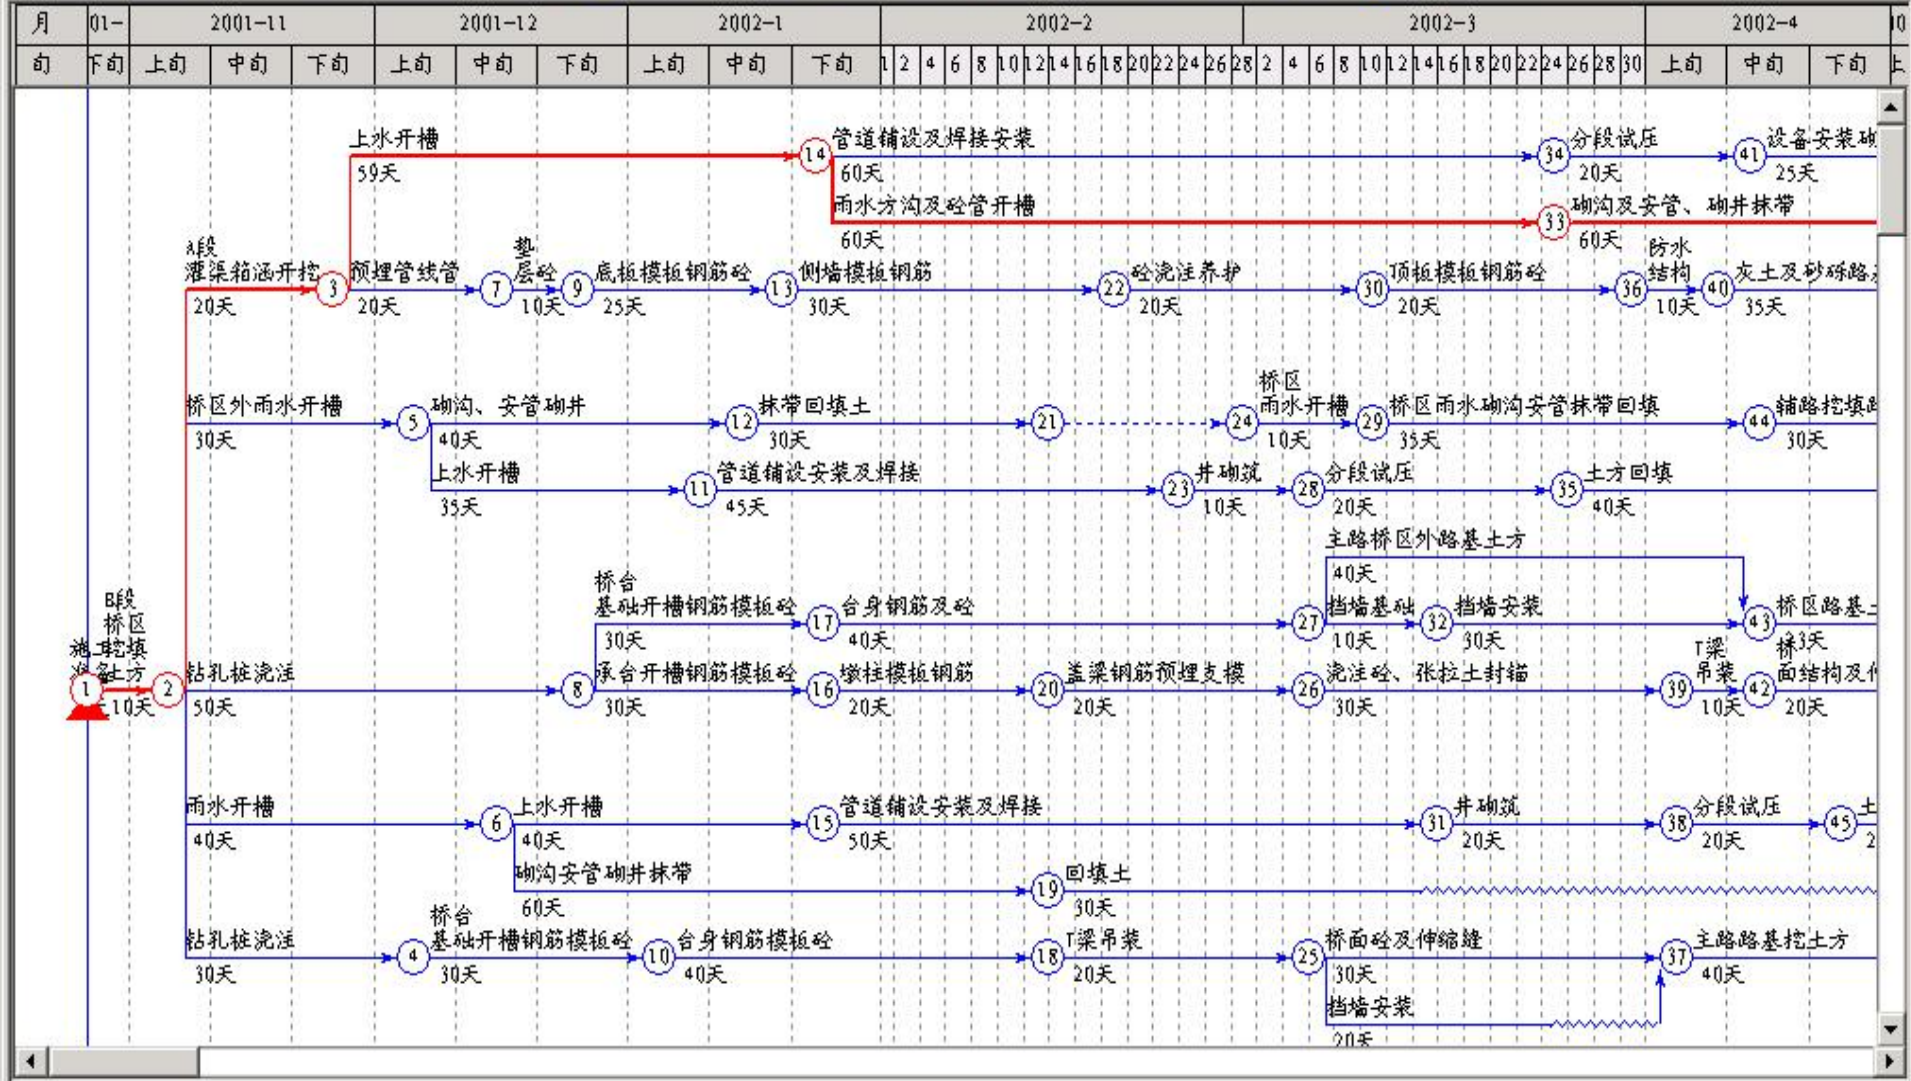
| 月 | 01- | 2001-11 | | | 2001-12 | | | 2002-1 | | | 2002-2 | 2002-3 | 2002-4 | | | 0 |
|---|---|---|---|---|---|---|---|---|---|---|---|---|---|---|---|---|
| 旬 | 下旬 | 上旬 | 中旬 | 下旬 | 上旬 | 中旬 | 下旬 | 上旬 | 中旬 | 下旬 | 1 2 4 6 8 10 12 14 16 18 20 22 24 26 28 | 2 4 6 8 10 12 14 16 18 20 22 24 26 28 30 | 上旬 | 中旬 | 下旬 | 上 |

上水开槽 59天 14 管道铺设及焊接安装 60天 34 分段试压 20天 41 设备安装砌 25天
雨水方沟及砼管开槽 60天 33 砌沟及安管、砌井抹带 60天
A段 灌渠箱涵开挖 20天 3 预埋管线管 20天 7 垫层砼 10天 9 底板模板钢筋砼 25天 13 侧墙模板钢筋 30天 22 砼浇注养护 20天 30 顶板模板钢筋砼 20天 36 防水结构 10天 40 灰土及砂砾路 35天
桥区外雨水开槽 30天 5 砌沟、安管砌井 40天 12 抹带回填土 30天 21 24 桥区雨水开槽 10天 29 桥区雨水砌沟安管抹带回填 35天 44 辅路挖填 30天
上水开槽 35天 11 管道铺设安装及焊接 45天 23 井砌筑 10天 28 分段试压 20天 35 土方回填 40天
主路桥区外路基土方 40天
桥台 基础开槽钢筋模板砼 30天 17 台身钢筋及砼 40天 27 挡墙基础 10天 32 挡墙安装 30天 43 桥区路基 抹 3天
B段 桥区 施工 挖填 准备 土方 1 10天 2 钻孔桩浇注 50天 8 承台开槽钢筋模板砼 30天 16 墩柱模板钢筋 20天 20 盖梁钢筋预埋支模 20天 26 浇注砼、张拉土封锚 30天 39 T梁吊装 10天 42 面结构及 20天
雨水开槽 40天 6 上水开槽 40天 15 管道铺设安装及焊接 50天 31 井砌筑 20天 38 分段试压 20天 45 土 2
砌沟安管砌井抹带 60天 19 回填土 30天
钻孔桩浇注 30天 4 桥台 基础开槽钢筋模板砼 30天 10 台身钢筋模板砼 40天 18 T梁吊装 20天 25 桥面砼及伸缩缝 30天 37 主路路基挖土方 40天
挡墙安装 20天